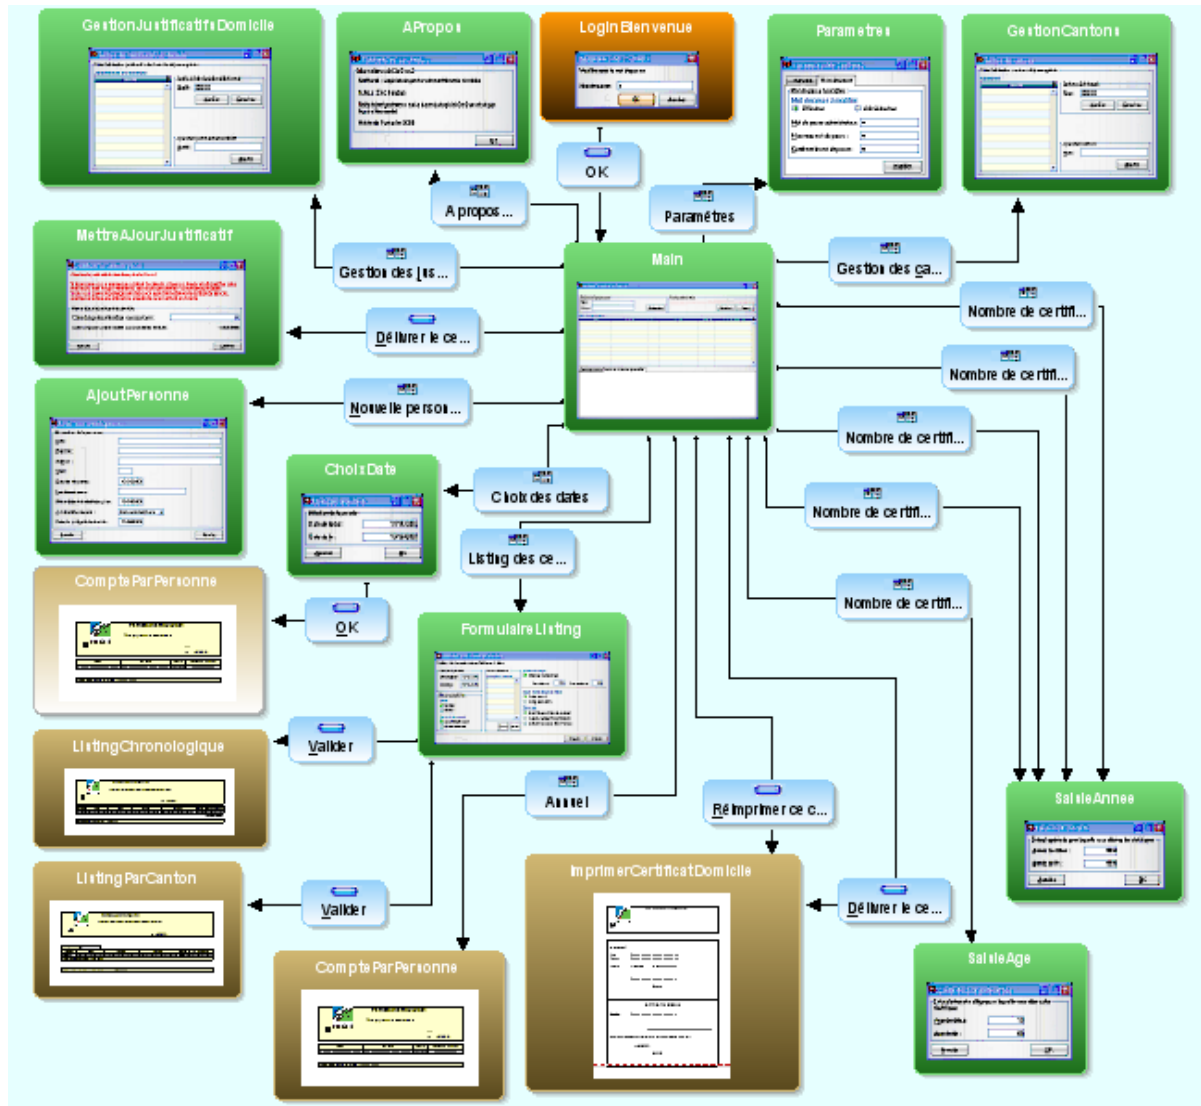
GestionJustificatifsDomicile

APropos

LoginBienvenue

Parametres

GestionCantons

OK

A propos ...

Paramétres

MettreAJourJustificatif

Gestion des jus...

Main

Gestion des ca...

Nombre de certifi...

Délivrer le ce...

Nombre de certifi...

AjoutPersonne

Nouvelle person...

Nombre de certifi...

ChoixDate

Choix des dates

Nombre de certifi...

Listing des ce...

ComptesParPersonne

Nombre de certifi...

OK

FormulaireListing

ListingChronologique

Valider

SaisieAnnee

Annuel

Réimprimer ce c...

ListingParCanton

ImprimerCertificatDomicile

Délivrer le ce...

Valider

SaisieAge

ComptesParPersonne